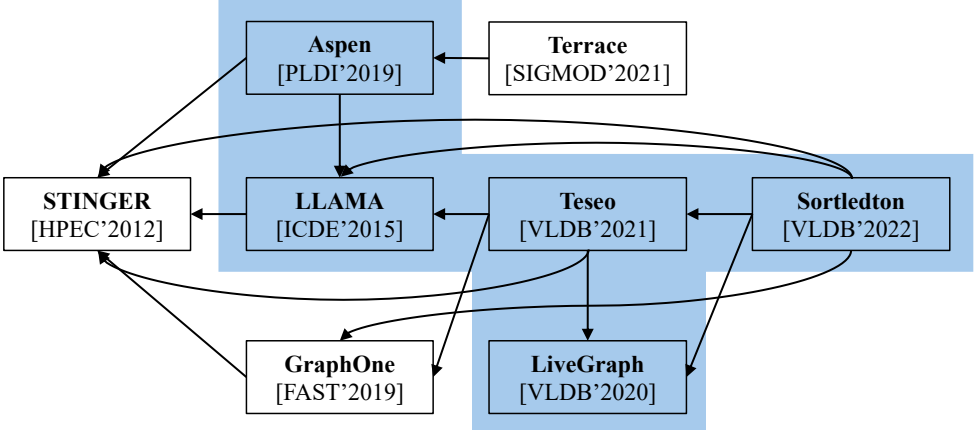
**Aspen**
[PLDI’2019]

**Terrace**
[SIGMOD’2021]

**STINGER**
[HPEC’2012]

**LLAMA**
[ICDE’2015]

**Teseo**
[VLDB’2021]

**Sortledton**
[VLDB’2022]

**GraphOne**
[FAST’2019]

**LiveGraph**
[VLDB’2020]